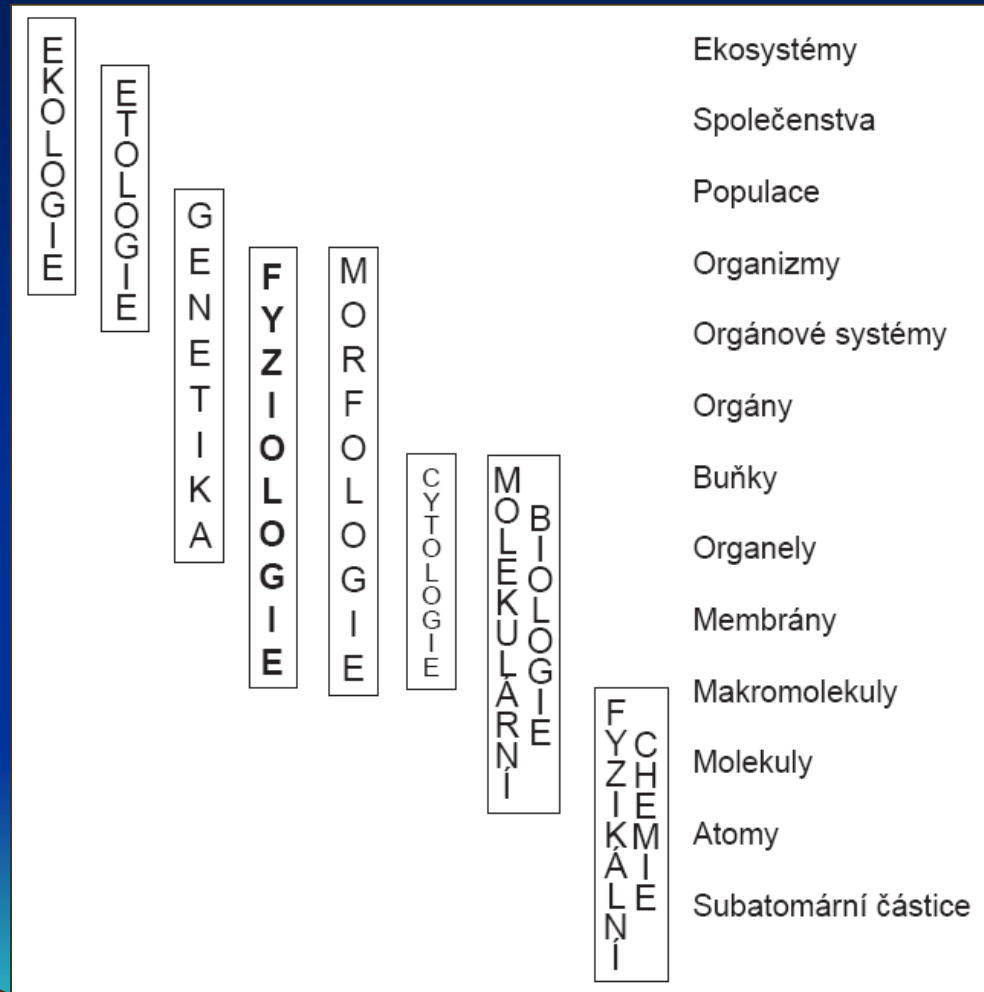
EKOLOGIE

ETOLOGIE

GENETIKA

FYZIOLOGIE

MORFOLOGIE

CYTOLOGIE

MOLEKULÁRNÍ BIOLOGIE

FYZIKÁLNÍ CHEMIE

Ekosystémy

Společenstva

Populace

Organizmy

Orgánové systémy

Orgány

Buňky

Organely

Membrány

Makromolekuly

Molekuly

Atomy

Subatomární částice